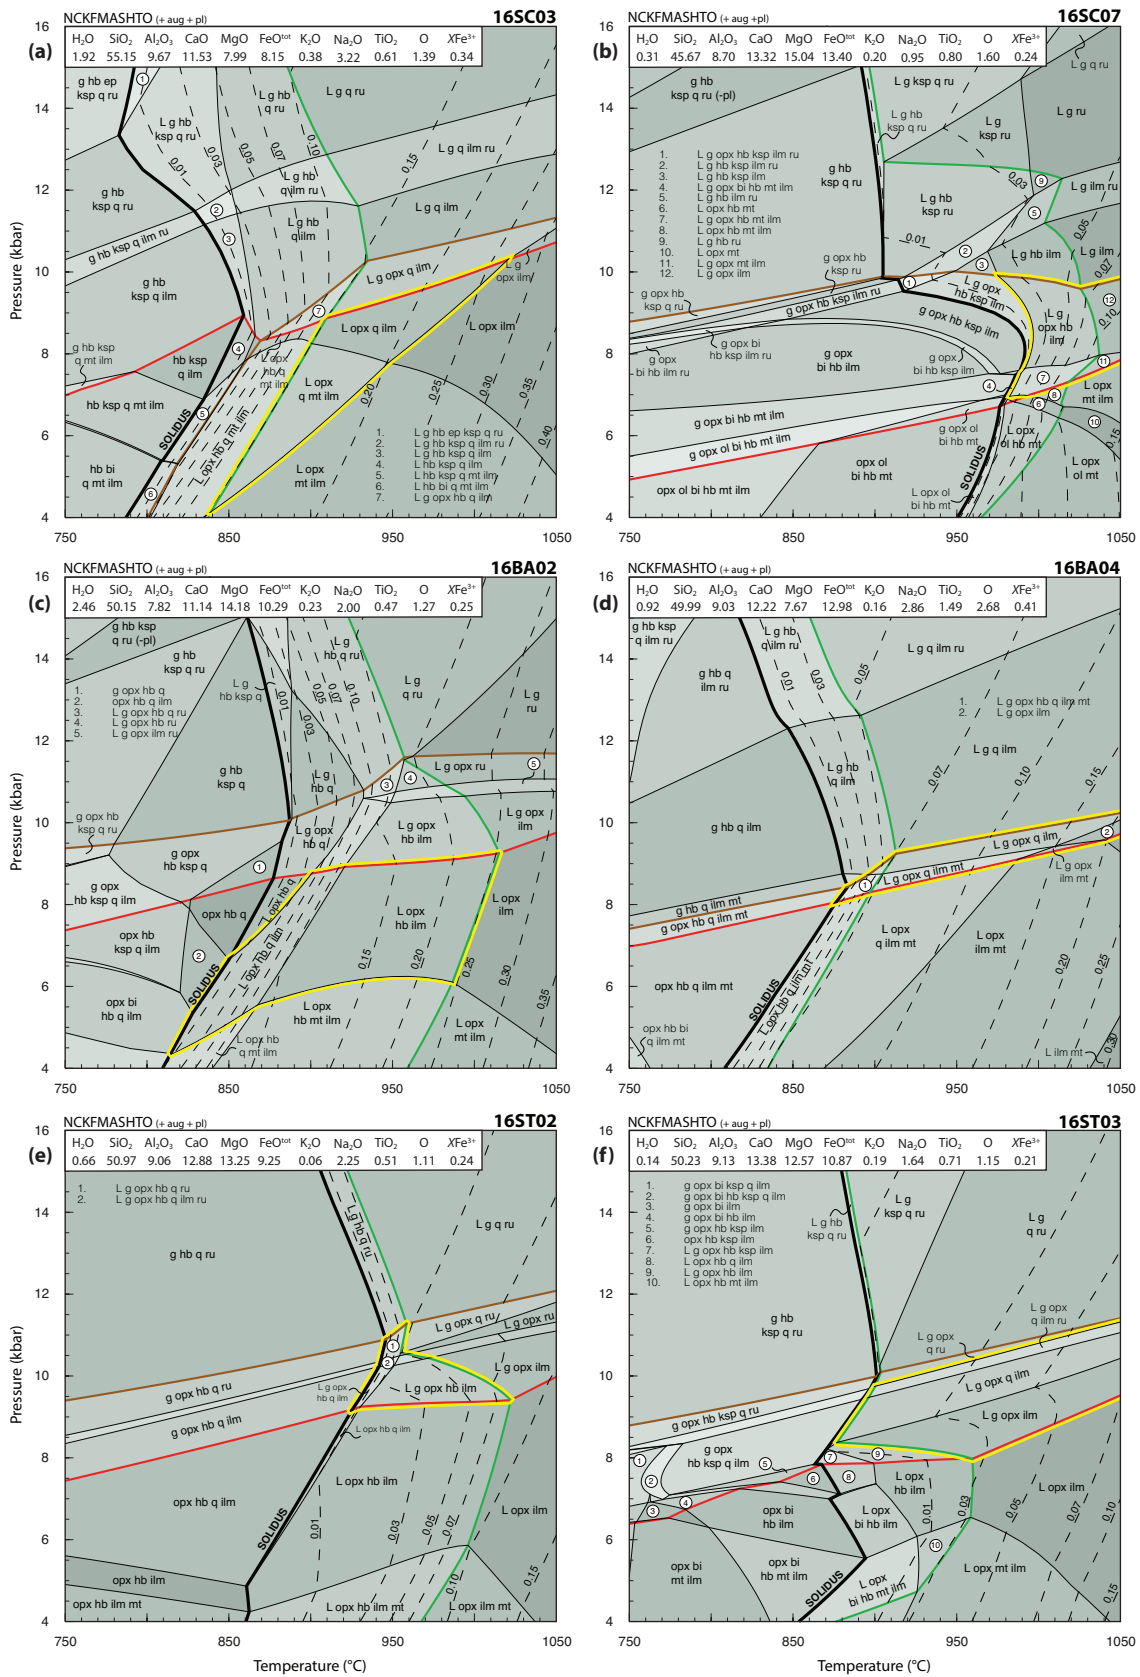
NCKFMASHTO (+ aug + pl) 16SC03
(a)

| $H_2O$ | $SiO_2$ | $Al_2O_3$ | CaO | MgO | $FeO^{tot}$ | $K_2O$ | $Na_2O$ | $TiO_2$ | O | $XFe^{3+}$ |
|---|---|---|---|---|---|---|---|---|---|---|
| 1.92 | 55.15 | 9.67 | 11.53 | 7.99 | 8.15 | 0.38 | 3.22 | 0.61 | 1.39 | 0.34 |

g hb ep ksp q ru
L g hb ksp q ru
L g hb q ru
L g q ru
0.01 0.03 0.05 0.07 0.10 0.15
L g q ilm ru
g hb ksp q ru
L g hb q ilm ru
L g q ilm
g hb ksp q ilm ru
L g hb q ilm
g hb ksp q ilm
L g opx q ilm
L g opx ilm
L opx q ilm
L opx ilm
g hb ksp q mt ilm
hb ksp q ilm
L opx hb q mt ilm
L opx q mt ilm
0.20 0.25 0.30 0.35 0.40
hb ksp q mt ilm
SOLIDUS
L opx hb q mt ilm
1. L g hb ep ksp q ru
2. L g hb ksp q ilm ru
3. L g hb ksp q ilm
4. L hb ksp q ilm
5. L hb ksp q mt ilm
6. L hb bi q mt ilm
7. L g opx hb q ilm
hb bi q mt ilm
L opx mt ilm
1 2 3 4 5 6 7
Pressure (kbar)
16 14 12 10 8 6 4
750 850 950 1050

NCKFMASHTO (+ aug +pl) 16SC07
(b)

| $H_2O$ | $SiO_2$ | $Al_2O_3$ | CaO | MgO | $FeO^{tot}$ | $K_2O$ | $Na_2O$ | $TiO_2$ | O | $XFe^{3+}$ |
|---|---|---|---|---|---|---|---|---|---|---|
| 0.31 | 45.67 | 8.70 | 13.32 | 15.04 | 13.40 | 0.20 | 0.95 | 0.80 | 1.60 | 0.24 |

L g q ru
g hb ksp q ru (-pl)
L g ksp q ru
L g ru
L g hb ksp q ru
L g ksp ru
1. L g opx hb ksp ilm ru
2. L g hb ksp ilm ru
3. L g hb ksp ilm
4. L g opx bi hb mt ilm
5. L g hb ilm ru
6. L opx hb mt
7. L g opx hb mt ilm
8. L opx hb mt ilm
9. L g hb ru
10. L opx mt
11. L g opx mt ilm
12. L g opx ilm
g hb ksp q ru
L g hb ksp ru
0.03 0.05 0.01
L g ilm ru
L g hb ilm
L g ilm
0.07 0.10
g opx hb ksp ru
g opx hb ksp q ru
g opx hb ksp ilm ru
L g opx hb ksp ilm
g opx hb ksp ilm
L g opx hb ilm
g opx bi hb ilm ru
g opx bi hb ksp ilm ru
g opx bi hb ilm
g opx bi hb ksp ilm
L opx mt ilm
g opx bi hb mt ilm
g opx ol bi hb mt ilm
g opx ol bi hb mt
L opx ol hb mt
opx ol bi hb mt
L opx ol mt
0.15
opx ol bi hb mt ilm
L opx ol bi hb mt
SOLIDUS
1 2 3 4 5 6 7 8 9 10 11 12
16 14 12 10 8 6 4
750 850 950 1050

NCKFMASHTO (+ aug + pl) 16BA02
(c)

| $H_2O$ | $SiO_2$ | $Al_2O_3$ | CaO | MgO | $FeO^{tot}$ | $K_2O$ | $Na_2O$ | $TiO_2$ | O | $XFe^{3+}$ |
|---|---|---|---|---|---|---|---|---|---|---|
| 2.46 | 50.15 | 7.82 | 11.14 | 14.18 | 10.29 | 0.23 | 2.00 | 0.47 | 1.27 | 0.25 |

g hb ksp q ru (-pl)
g hb ksp q ru
L g hb q ru
L g q ru
L g ru
1. g opx hb q
2. opx hb q ilm
3. L g opx hb q ru
4. L g opx hb ru
5. L g opx ilm ru
L g hb ksp q
0.01 0.03 0.05 0.07 0.10
g hb ksp q
L g hb q
L g opx ru
g opx hb ksp q ru
L g opx hb q
L g opx hb ilm
L g opx ilm
g opx hb ksp q
g opx hb ksp q ilm
L opx hb q
opx hb q
L opx hb ilm
L opx ilm
opx hb ksp q ilm
SOLIDUS
L opx hb q ilm
0.15 0.20 0.25 0.30 0.35
opx bi hb q ilm
L opx hb mt ilm
L opx mt ilm
L opx hb q mt ilm
1 2 3 4 5
Pressure (kbar)
16 14 12 10 8 6 4
750 850 950 1050

NCKFMASHTO (+ aug + pl) 16BA04
(d)

| $H_2O$ | $SiO_2$ | $Al_2O_3$ | CaO | MgO | $FeO^{tot}$ | $K_2O$ | $Na_2O$ | $TiO_2$ | O | $XFe^{3+}$ |
|---|---|---|---|---|---|---|---|---|---|---|
| 0.92 | 49.99 | 9.03 | 12.22 | 7.67 | 12.98 | 0.16 | 2.86 | 1.49 | 2.68 | 0.41 |

g hb ksp q ilm ru
L g hb q ilm ru
L g q ilm ru
g hb q ilm ru
0.01 0.03 0.05
1. L g opx hb q ilm mt
2. L g opx ilm
L g q ilm
0.07 0.10 0.15
L g hb q ilm
g hb q ilm
L g opx q ilm
L g opx q ilm mt
L g opx ilm mt
g hb q ilm mt
g opx hb q ilm mt
L opx q ilm mt
L opx ilm mt
0.20 0.25
opx hb q ilm mt
SOLIDUS
L opx hb q ilm mt
opx hb bi q ilm mt
L ilm mt
0.30
1 2
16 14 12 10 8 6 4
750 850 950 1050

NCKFMASHTO (+ aug + pl) 16ST02
(e)

| $H_2O$ | $SiO_2$ | $Al_2O_3$ | CaO | MgO | $FeO^{tot}$ | $K_2O$ | $Na_2O$ | $TiO_2$ | O | $XFe^{3+}$ |
|---|---|---|---|---|---|---|---|---|---|---|
| 0.66 | 50.97 | 9.06 | 12.88 | 13.25 | 9.25 | 0.06 | 2.25 | 0.51 | 1.11 | 0.24 |

1. L g opx hb q ru
2. L g opx hb q ilm ru
L g hb q ru
L g q ru
g hb q ru
L g opx q ru
L g opx ru
g opx hb q ru
L g opx ilm
L g opx hb q ilm
L g opx hb ilm
g opx hb q ilm
L opx hb q ilm
L opx hb ilm
L opx ilm
opx hb q ilm
SOLIDUS
0.01 0.03 0.05 0.07 0.10 0.15
opx hb ilm
opx hb ilm mt
L opx hb ilm mt
L opx ilm mt
1 2
Pressure (kbar)
16 14 12 10 8 6 4
750 850 950 1050
Temperature (°C)

NCKFMASHTO (+ aug + pl) 16ST03
(f)

| $H_2O$ | $SiO_2$ | $Al_2O_3$ | CaO | MgO | $FeO^{tot}$ | $K_2O$ | $Na_2O$ | $TiO_2$ | O | $XFe^{3+}$ |
|---|---|---|---|---|---|---|---|---|---|---|
| 0.14 | 50.23 | 9.13 | 13.38 | 12.57 | 10.87 | 0.19 | 1.64 | 0.71 | 1.15 | 0.21 |

1. g opx bi ksp q ilm
2. g opx bi hb ksp q ilm
3. g opx bi ilm
4. g opx bi hb ilm
5. g opx hb ksp ilm
6. opx hb ksp ilm
7. L g opx hb ksp ilm
8. L opx hb q ilm
9. L g opx hb ilm
10. L opx hb mt ilm
L g hb ksp q ru
L g ksp q ru
L g q ru
g hb ksp q ru
L g opx q ilm ru
L g opx q ru
L g opx q ilm
g opx hb ksp q ru
L g opx ilm
g opx hb ksp q ilm
L opx hb ilm
opx bi hb ilm
L opx bi hb ilm
0.01 0.03 0.05 0.07 0.10
L opx ilm
opx bi mt ilm
opx bi hb mt ilm
SOLIDUS
L opx bi hb mt ilm
L opx mt ilm
0.15
1 2 3 4 5 6 7 8 9 10
16 14 12 10 8 6 4
750 850 950 1050
Temperature (°C)